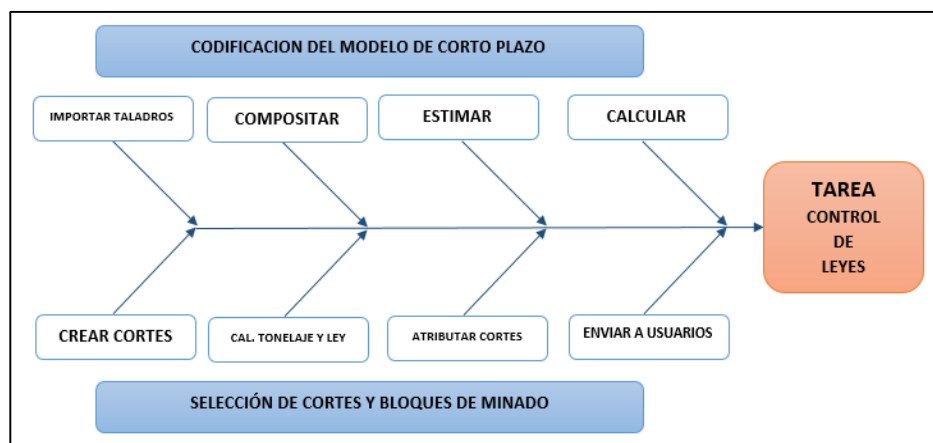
CODIFICACION DEL MODELO DE CORTO PLAZO

IMPORTAR TALADROS

COMPOSITAR

ESTIMAR

CALCULAR

TAREA
CONTROL
DE
LEYES

CREAR CORTES

CAL. TONELAJE Y LEY

ATRIBUTAR CORTES

ENVIAR A USUARIOS

SELECCIÓN DE CORTES Y BLOQUES DE MINADO